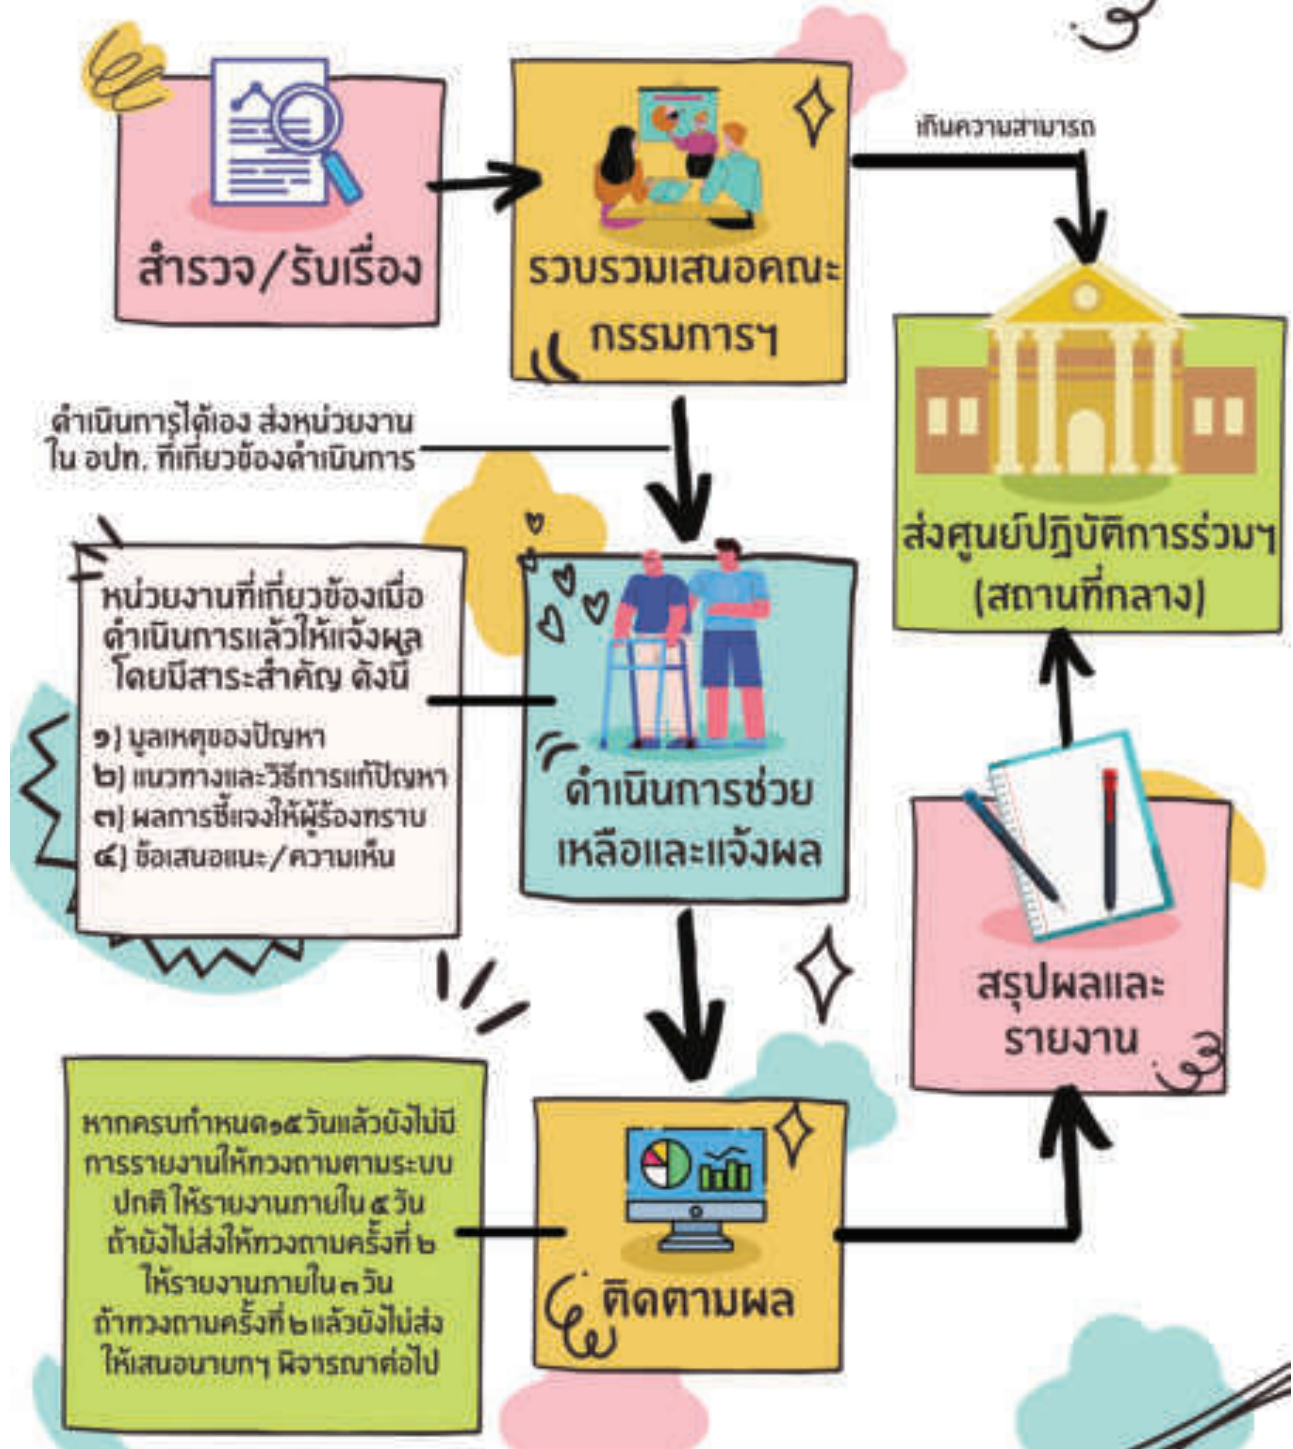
สำรวจ/รับเรื่อง

รวบรวมเสนอคณะกรรมการฯ

เกินความสามารถ

ส่งศูนย์ปฏิบัติการร่วมฯ (สถานที่กลาง)

ดำเนินการได้เอง ส่งหน่วยงานใน อปท. ที่เกี่ยวข้องดำเนินการ

หน่วยงานที่เกี่ยวข้องเมื่อดำเนินการแล้วให้แจ้งผลโดยมีสาระสำคัญ ดังนี้

๑) มูลเหตุของปัญหา
๒) แนวทางและวิธีการแก้ปัญหา
๓) ผลการชี้แจงให้ผู้ร้องทราบ
๔) ข้อเสนอแนะ/ความเห็น

ดำเนินการช่วยเหลือและแจ้งผล

สรุปผลและรายงาน

หากครบกำหนด๑๕วันแล้วยังไม่มีการรายงานให้ทวงถามตามระบบปกติ ให้รายงานภายใน ๕ วัน ถ้ายังไม่ส่งให้ทวงถามครั้งที่ ๒ ให้รายงานภายใน ๓ วัน ถ้าทวงถามครั้งที่ ๒ แล้วยังไม่ส่ง ให้เสนอนายกฯ พิจารณาต่อไป

ติดตามผล